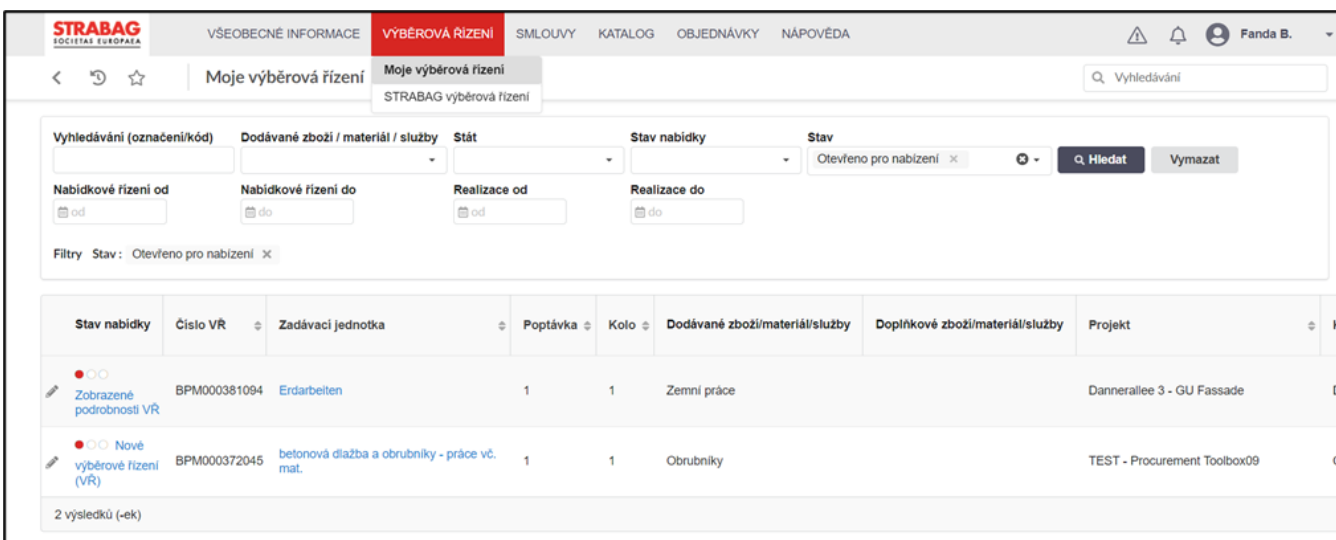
STRABAG
SOCIETAS EUROPAEA

VŠEOBECNÉ INFORMACE VÝBĚROVÁ ŘÍZENÍ SMLOUVY KATALOG OBJEDNÁVKY NÁPOVĚDA

Fanda B.

Moje výběrová řízení

Moje výběrová řízení
STRABAG výběrová řízení

Vyhledávání

Vyhledávání (označení/kód)
Dodávané zboží / materiál / služby
Stát
Stav nabídky
Stav
Otevřeno pro nabízení ×
Hledat
Vymazat

Nabídkové řízení od
od
Nabídkové řízení do
do
Realizace od
od
Realizace do
do

Filtry Stav: Otevřeno pro nabízení ×

| Stav nabídky | Číslo VŘ | Zadávací jednotka | Poptávka | Kolo | Dodávané zboží/materiál/služby | Doplňkové zboží/materiál/služby | Projekt |
|---|---|---|---|---|---|---|---|
| Zobrazené podrobnosti VŘ | BPM000381094 | Erdarbeiten | 1 | 1 | Zemní práce | | Dannerallee 3 - GU Fassade |
| Nové výběrové řízení (VŘ) | BPM000372045 | betonová dlažba a obrubníky - práce vč. mat. | 1 | 1 | Obrubníky | | TEST - Procurement Toolbox09 |

2 výsledků (-ek)